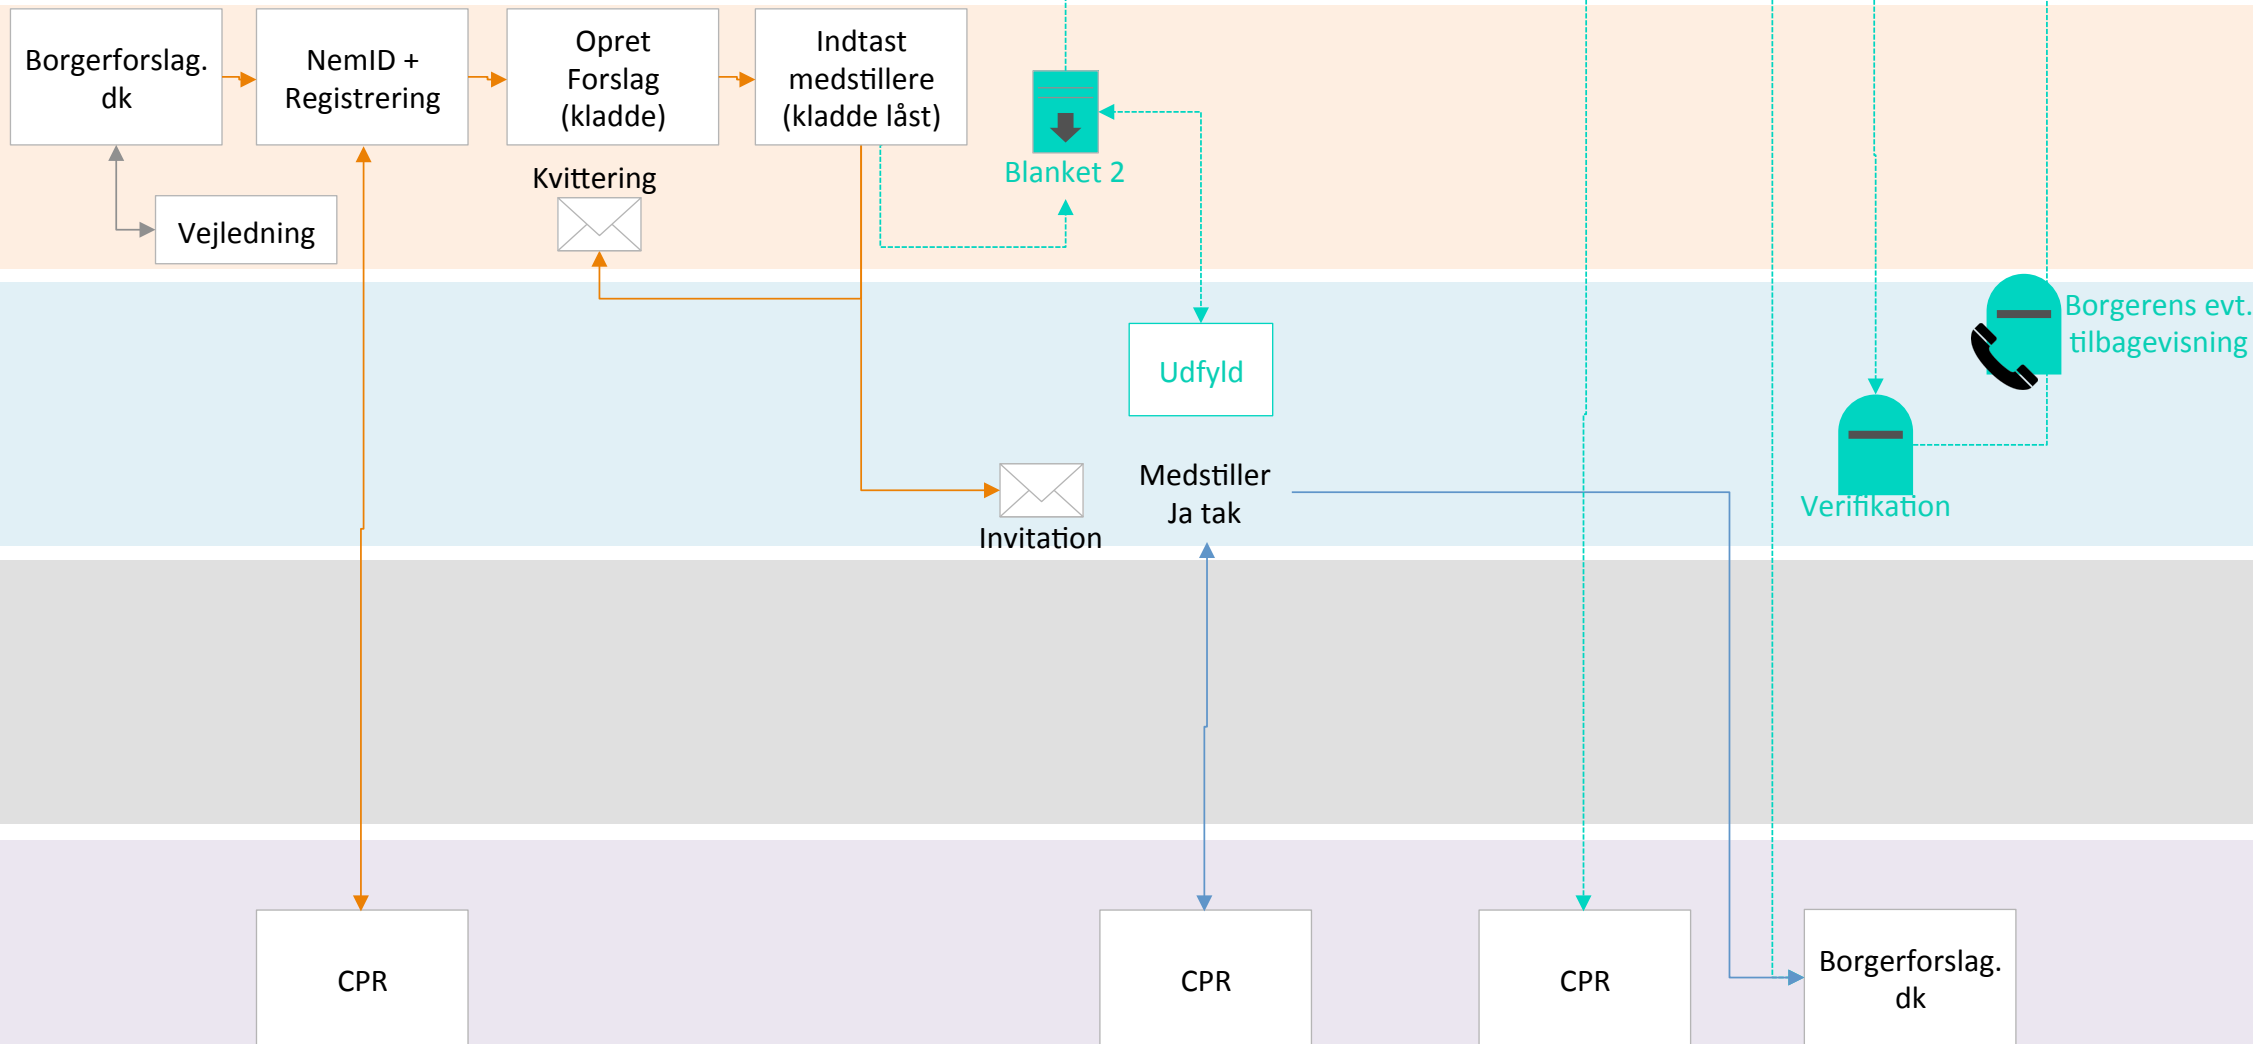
Borgerforslag.dk

NemID + Registrering

Opret Forslag (kladde)

Indtast medstillere (kladde låst)

Blanket 2

Kvittering

Vejledning

Borgerens evt. tilbagevisning

Udfyld

Medstiller Ja tak

Invitation

Verifikation

CPR

CPR

CPR

Borgerforslag.dk